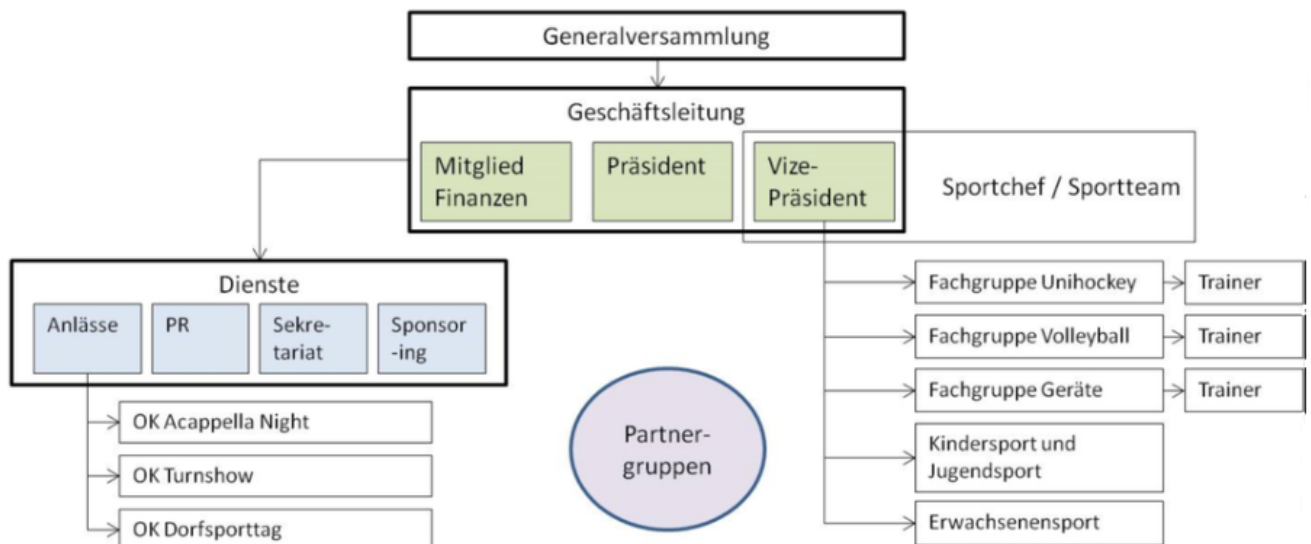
Generalversammlung

Geschäftsleitung

Mitglied Finanzen

Präsident

Vize-Präsident

Sportchef / Sportteam

Dienste

Anlässe

PR

Sekretariat

Sponsor-ing

Fachgruppe Unihockey

Trainer

Fachgruppe Volleyball

Trainer

Fachgruppe Geräte

Trainer

Kindersport und Jugendsport

Erwachsenensport

OK Acappella Night

OK Turnshow

OK Dorfsporttag

Partnergruppen